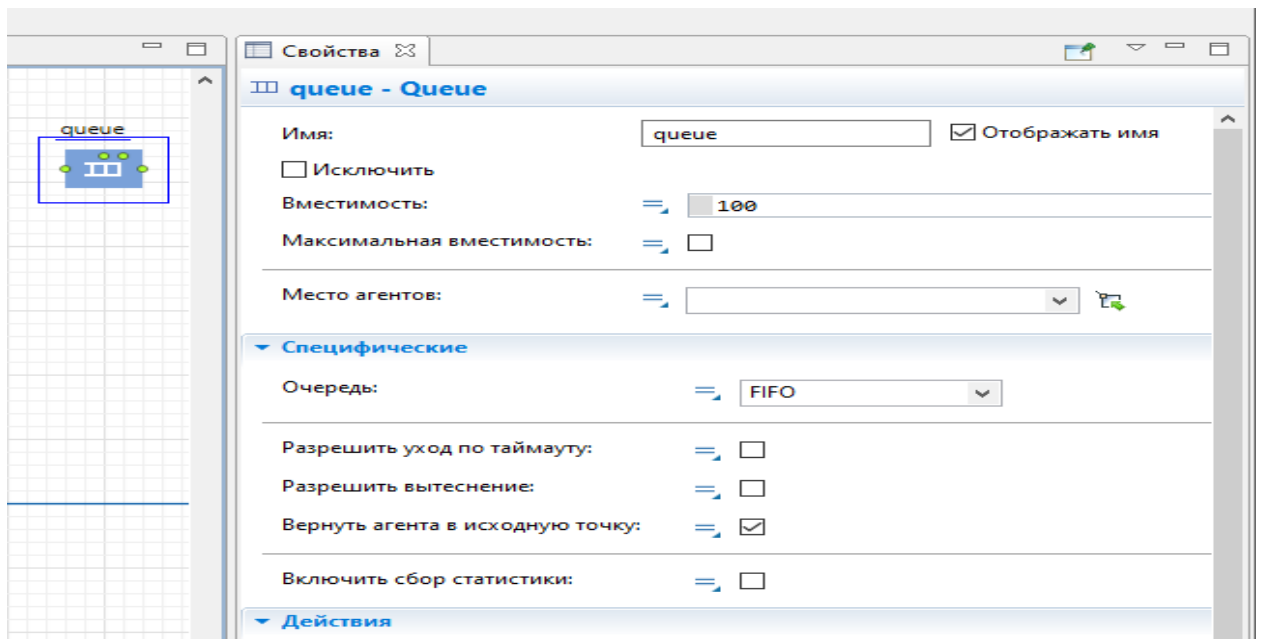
queue

Свойства

queue - Queue

Имя: queue
Отображать имя
Исключить
Вместимость: 100
Максимальная вместимость:

Место агентов:

Специфические

Очередь: FIFO

Разрешить уход по таймауту:
Разрешить вытеснение:
Вернуть агента в исходную точку:

Включить сбор статистики:

Действия